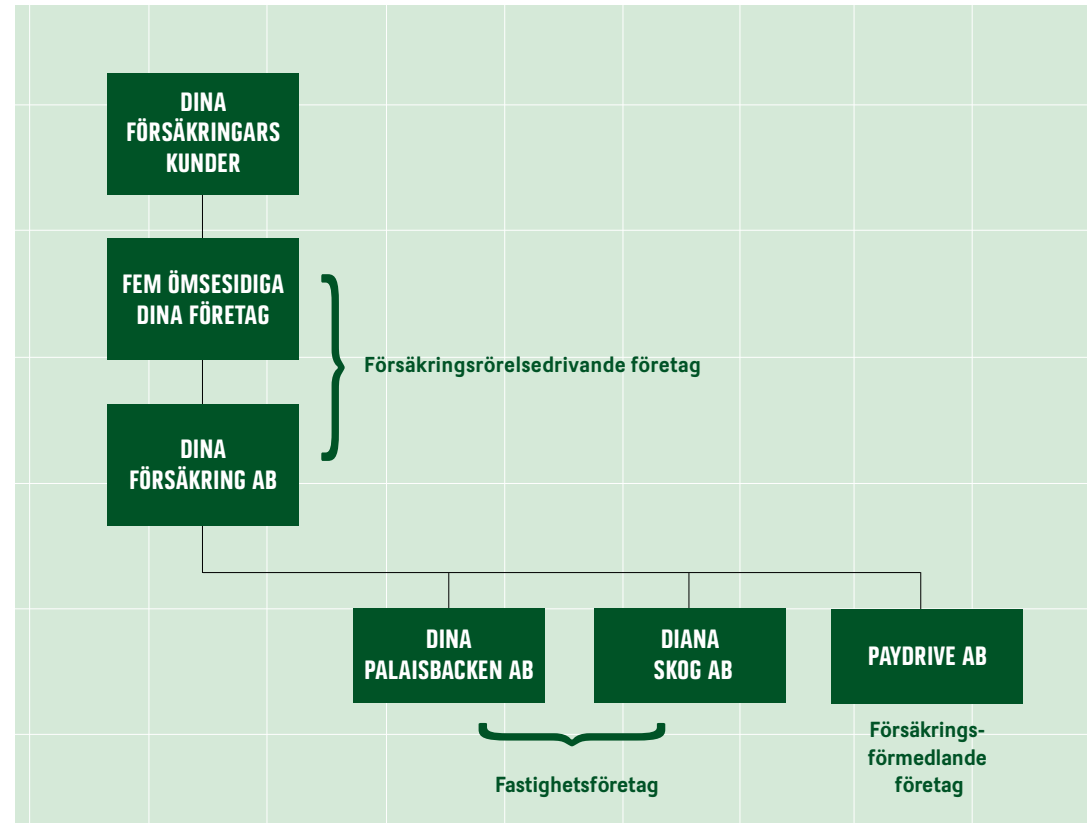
DINA FÖRSÄKRINGARS KUNDER

FEM ÖMSESIDIGA DINA FÖRETAG

DINA FÖRSÄKRING AB

Försäkringsrörelsedrivande företag

DINA PALAISBACKEN AB

DIANA SKOG AB

PAYDRIVE AB

Fastighetsföretag

Försäkringsförmedlande företag